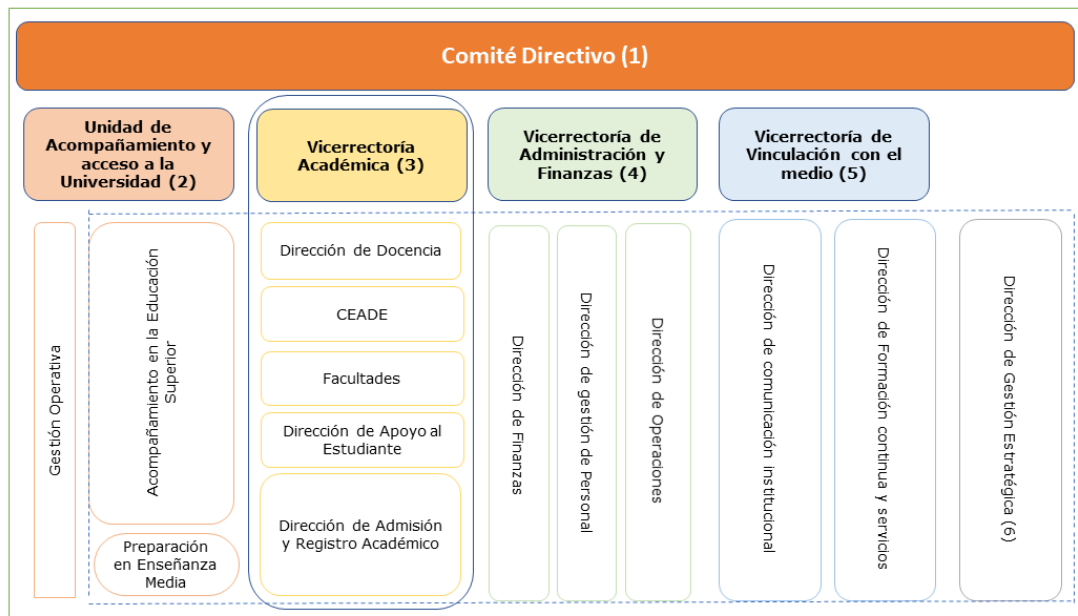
Comité Directivo (1)

Unidad de Acompañamiento y acceso a la Universidad (2)

Vicerrectoría Académica (3)

Vicerrectoría de Administración y Finanzas (4)

Vicerrectoría de Vinculación con el medio (5)

Gestión Operativa

Acompañamiento en la Educación Superior

Preparación en Enseñanza Media

Dirección de Docencia

CEADE

Facultades

Dirección de Apoyo al Estudiante

Dirección de Admisión y Registro Académico

Dirección de Finanzas

Dirección de gestión de Personal

Dirección de Operaciones

Dirección de comunicación institucional

Dirección de Formación continua y servicios

Dirección de Gestión Estratégica (6)